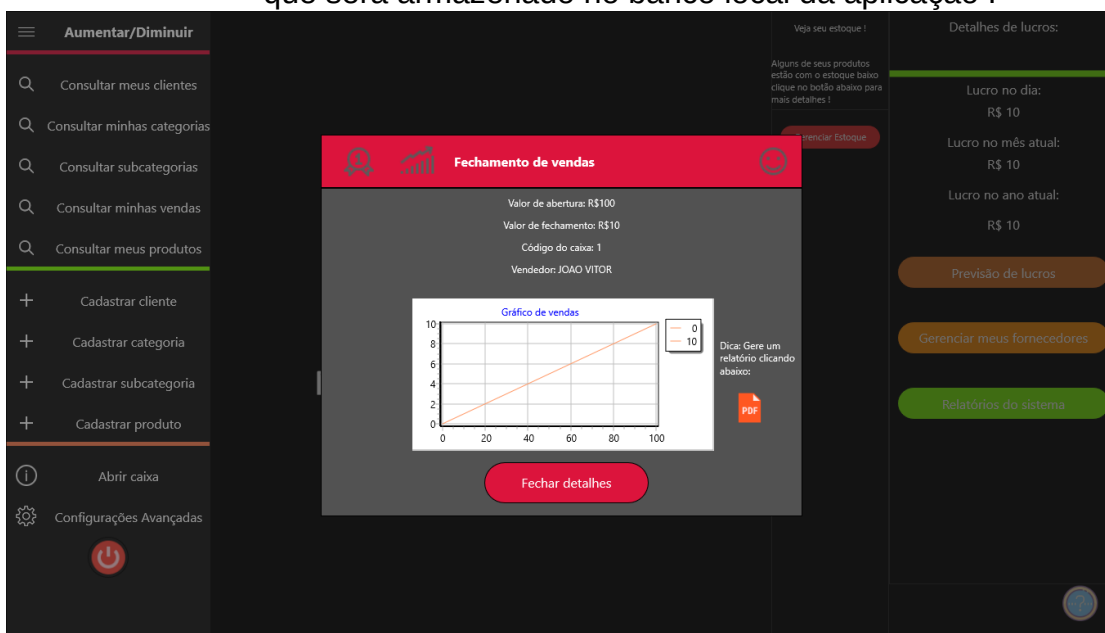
que será armazenado no banco local da aplicação !

Aumentar/Diminuir

Consultar meus clientes

Consultar minhas categorias

Consultar subcategorias

Consultar minhas vendas

Consultar meus produtos

Cadastrar cliente

Cadastrar categoria

Cadastrar subcategoria

Cadastrar produto

Abrir caixa

Configurações Avançadas

Veja seu estoque !

Alguns de seus produtos estão com o estoque baixo clique no botão abaixo para mais detalhes !

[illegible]erenciar Estoque

Detalhes de lucros:

Lucro no dia:

R$ 10

Lucro no mês atual:

R$ 10

Lucro no ano atual:

R$ 10

Previsão de lucros

Gerenciar meus fornecedores

Relatórios do sistema

Fechamento de vendas

Valor de abertura: R$100

Valor de fechamento: R$10

Código do caixa: 1

Vendedor: JOAO VITOR

Gráfico de vendas

10
8
6
4
2
0

0 20 40 60 80 100

0
10

Dica: Gere um relatório clicando abaixo:

PDF

Fechar detalhes